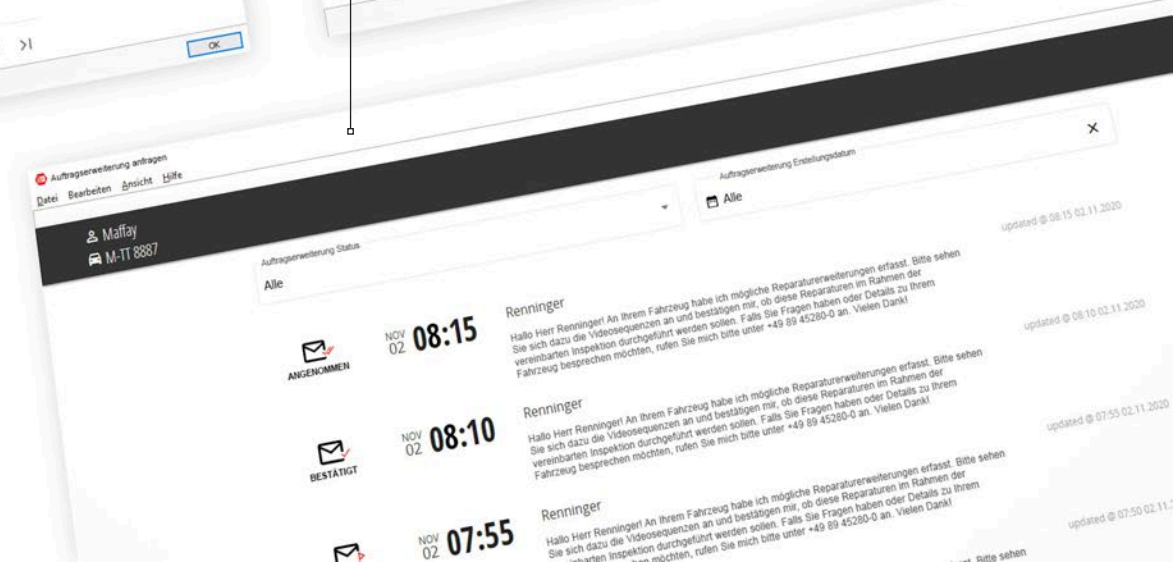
>| OK

Auftragserweiterung anfragen
Datei Bearbeiten Ansicht Hilfe

×

Maffay
M-TT 8887

Auftragserweiterung Status
Alle

Auftragserweiterung Erstellungsdatum
Alle

updated @ 08:15 02.11.2020

ANGENOMMEN
NOV 02 08:15
Renninger
Hallo Herr Renninger! An Ihrem Fahrzeug habe ich mögliche Reparaturerweiterungen erfasst. Bitte sehen Sie sich dazu die Videosequenzen an und bestätigen mir, ob diese Reparaturen im Rahmen der vereinbarten Inspektion durchgeführt werden sollen. Falls Sie Fragen haben oder Details zu Ihrem Fahrzeug besprechen möchten, rufen Sie mich bitte unter +49 89 45280-0 an. Vielen Dank!

updated @ 08:10 02.11.2020

BESTÄTIGT
NOV 02 08:10
Renninger
Hallo Herr Renninger! An Ihrem Fahrzeug habe ich mögliche Reparaturerweiterungen erfasst. Bitte sehen Sie sich dazu die Videosequenzen an und bestätigen mir, ob diese Reparaturen im Rahmen der vereinbarten Inspektion durchgeführt werden sollen. Falls Sie Fragen haben oder Details zu Ihrem Fahrzeug besprechen möchten, rufen Sie mich bitte unter +49 89 45280-0 an. Vielen Dank!

updated @ 07:55 02.11.2020

NOV 02 07:55
Renninger
Hallo Herr Renninger! An Ihrem Fahrzeug habe ich mögliche Reparaturerweiterungen erfasst. Bitte sehen Sie sich dazu die Videosequenzen an und bestätigen mir, ob diese Reparaturen im Rahmen der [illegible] Inspektion durchgeführt werden sollen. Falls Sie Fragen haben oder Details zu Ihrem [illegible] möchten, rufen Sie mich bitte unter +49 89 45280-0 an. Vielen Dank!

updated @ 07:50 02.11.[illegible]

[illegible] Bitte sehen